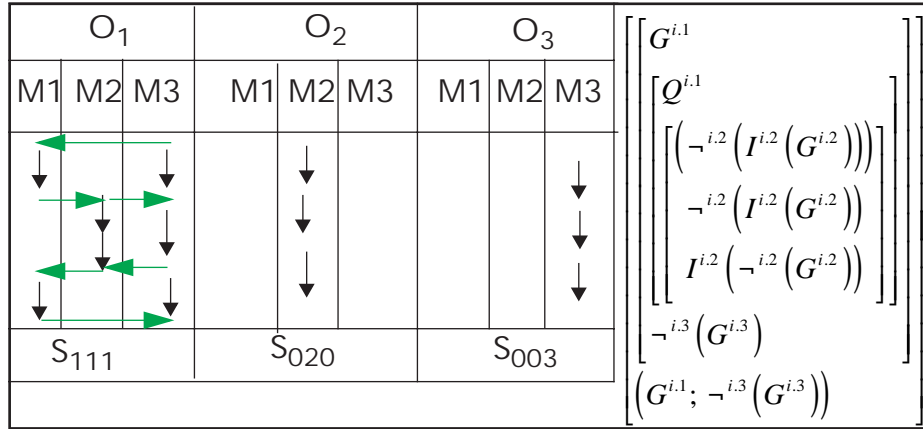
| $O_1$ | | | $O_2$ | | | $O_3$ | | |
|---|---|---|---|---|---|---|---|---|
| M1 | M2 | M3 | M1 | M2 | M3 | M1 | M2 | M3 |
| $S_{111}$ | | | $S_{020}$ | | | $S_{003}$ | | |

$\left[\left[G^{i.1}\left[Q^{i.1}\left[\left(\neg^{i.2}\left(I^{i.2}\left(G^{i.2}\right)\right)\right) \neg^{i.2}\left(I^{i.2}\left(G^{i.2}\right)\right) I^{i.2}\left(\neg^{i.2}\left(G^{i.2}\right)\right)\right]\right] \neg^{i.3}\left(G^{i.3}\right)\right] \left(G^{i.1};\ \neg^{i.3}\left(G^{i.3}\right)\right)\right]$